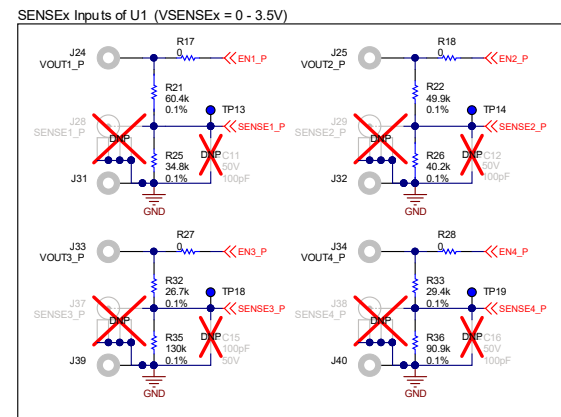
SENSEx Inputs of U1 (VSENSEx = 0 - 3.5V)

J24
VOUT1_P
R17
0
EN1_P
R21
60.4k
0.1%
TP13
J28
SENSE1_P
DNP
SENSE1_P
R25
34.8k
0.1%
DNP
C11
50V
100pF
J31
GND

J25
VOUT2_P
R18
0
EN2_P
R22
49.9k
0.1%
TP14
J29
SENSE2_P
DNP
SENSE2_P
R26
40.2k
0.1%
DNP
C12
50V
100pF
J32
GND

J33
VOUT3_P
R27
0
EN3_P
R32
26.7k
0.1%
TP18
J37
SENSE3_P
DNP
SENSE3_P
R35
130k
0.1%
DNP
C15
100pF
50V
J39
GND

J34
VOUT4_P
R28
0
EN4_P
R33
29.4k
0.1%
TP19
J38
SENSE4_P
DNP
SENSE4_P
R36
90.9k
0.1%
DNP
C16
100pF
50V
J40
GND